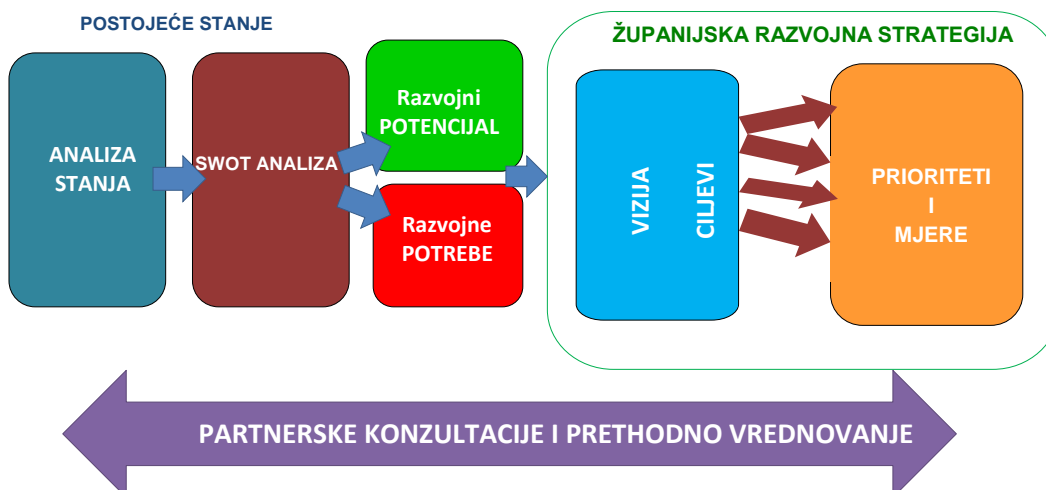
POSTOJEĆE STANJE

ANALIZA STANJA

SWOT ANALIZA

Razvojni POTENCIJAL

Razvojne POTREBE

ŽUPANIJSKA RAZVOJNA STRATEGIJA

VIZIJA

CILJEVI

PRIORITETI
I
MJERE

PARTNERSKE KONZULTACIJE I PRETHODNO VREDNOVANJE